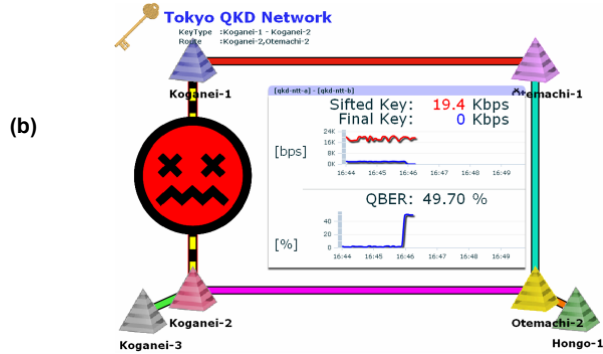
(b)

Tokyo QKD Network
KeyType :Koganei-1 - Koganei-2
Route :Koganei-2,Otemachi-2

Koganei-1

[qkd-ntt-a] - [qkd-ntt-b]

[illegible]machi-1

Sifted Key: 19.4 Kbps
Final Key: 0 Kbps

[bps]

24K
16K
8K
0K

16:44 16:45 16:46 16:47 16:48 16:49

QBER: 49.70 %

[%]

40
20
0

16:44 16:45 16:46 16:47 16:48 16:49

Koganei-2

Koganei-3

Otemachi-2

Hongo-1